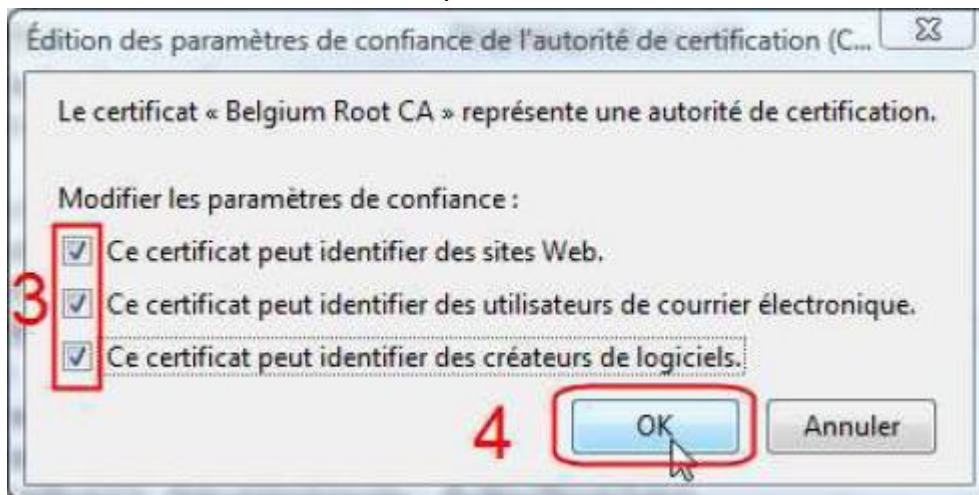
Édition des paramètres de confiance de l'autorité de certification (C...

Le certificat « Belgium Root CA » représente une autorité de certification.

Modifier les paramètres de confiance :

Ce certificat peut identifier des sites Web.

3

Ce certificat peut identifier des utilisateurs de courrier électronique.

Ce certificat peut identifier des créateurs de logiciels.

4

OK

Annuler